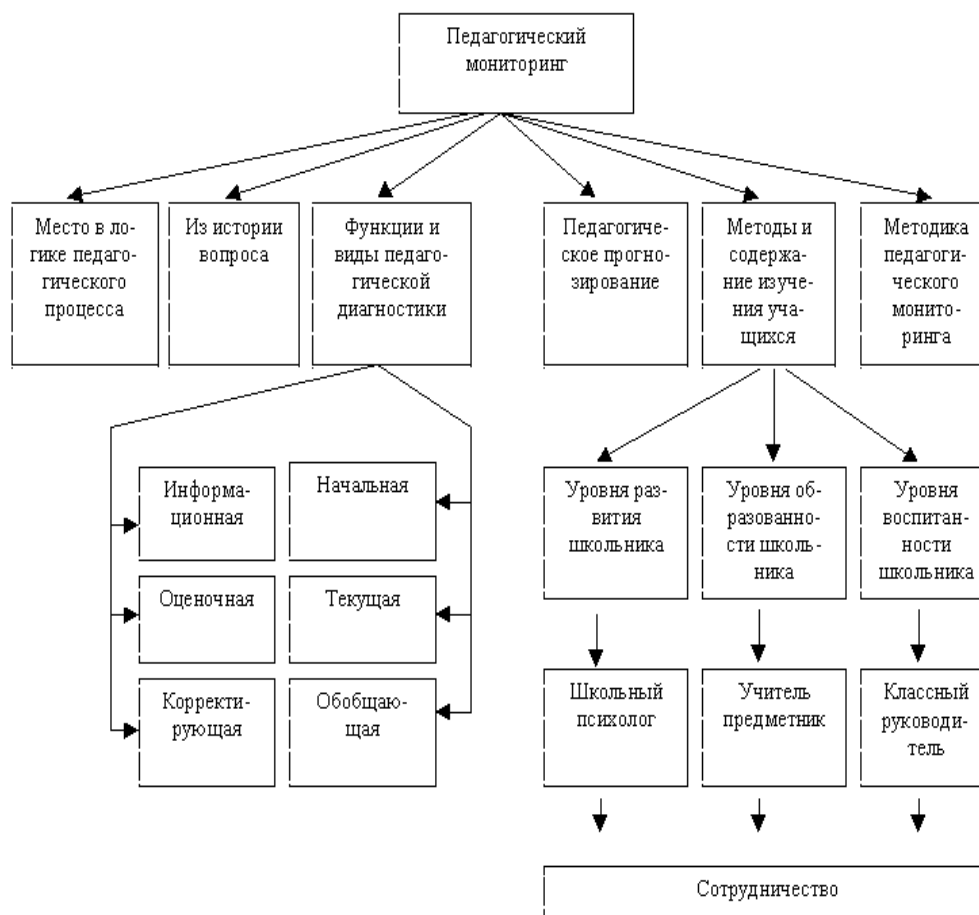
Педагогический мониторинг

Место в логике педагогического процесса

Из истории вопроса

Функции и виды педагогической диагностики

Педагогическое прогнозирование

Методы и содержание изучения учащихся

Методика педагогического мониторинга

Информационная

Начальная

Оценочная

Текущая

Корректирующая

Обобщающая

Уровня развития школьника

Уровня образованности школьника

Уровня воспитанности школьника

Школьный психолог

Учитель предметник

Классный руководитель

Сотрудничество